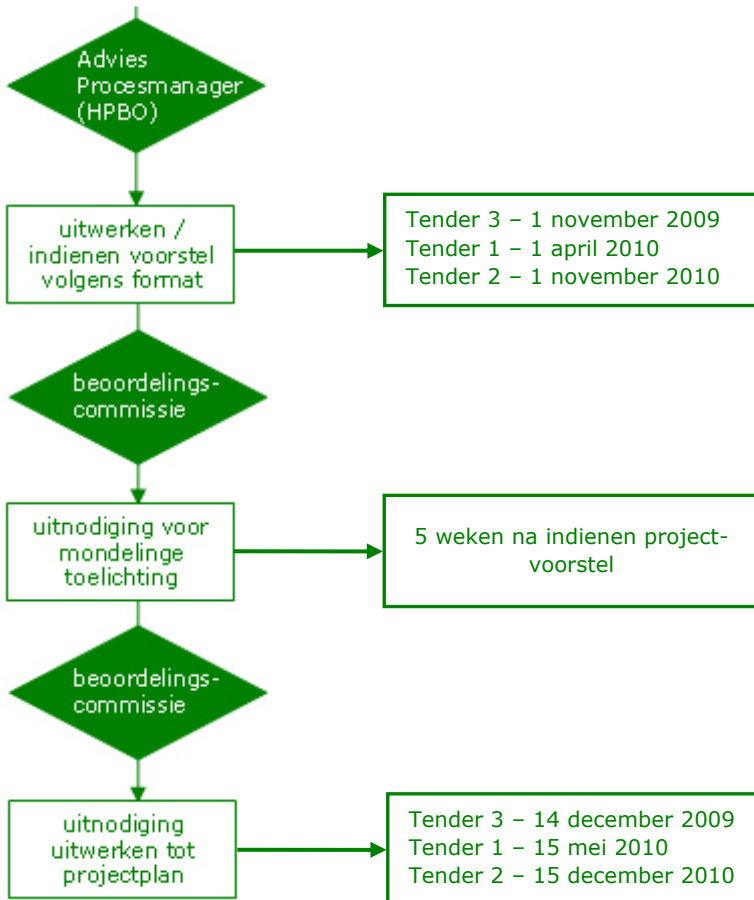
Advies Procesmanager (HPBO)

uitwerken / indienen voorstel volgens format

Tender 3 – 1 november 2009
Tender 1 – 1 april 2010
Tender 2 – 1 november 2010

beoordelings-commissie

uitnodiging voor mondelinge toelichting

5 weken na indienen project-voorstel

beoordelings-commissie

uitnodiging uitwerken tot projectplan

Tender 3 – 14 december 2009
Tender 1 – 15 mei 2010
Tender 2 – 15 december 2010